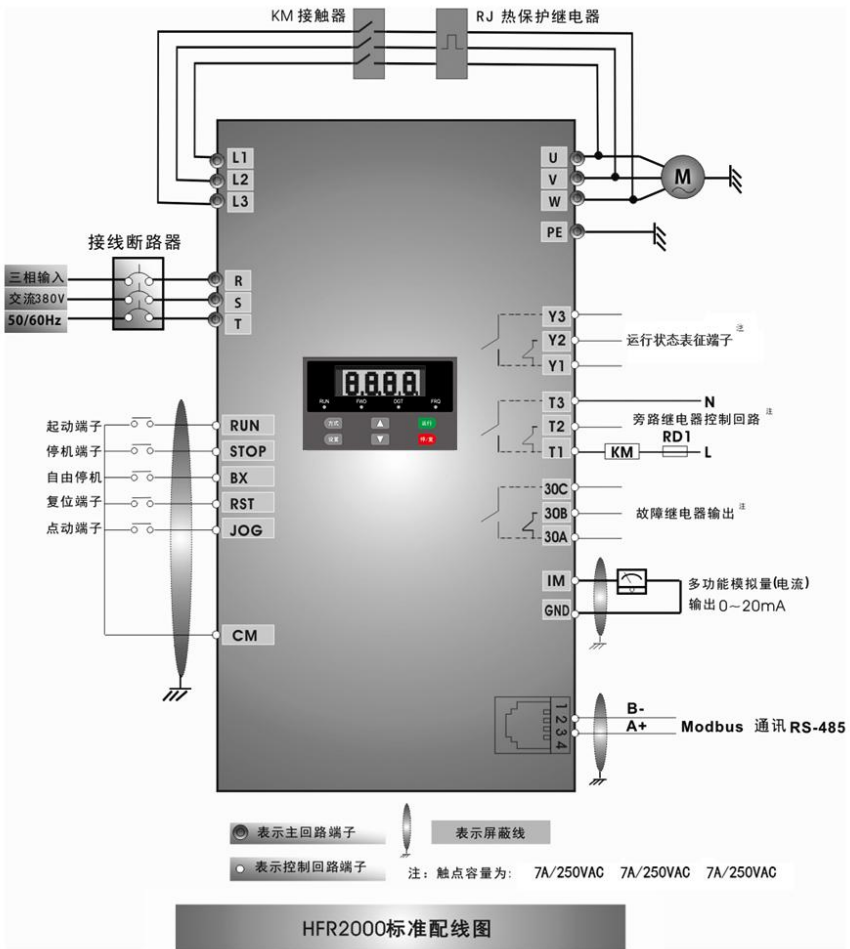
KM 接触器

RJ 热保护继电器

L1
L2
L3

U
V
W
M

PE

接线断路器

三相输入
交流380V
50/60Hz

R
S
T

Y3
Y2
Y1
运行状态表征端子 注

8.8.8.8

RUN FWD DGT FRQ

方式 运行
设置 停/复

T3
T2
T1
N
旁路继电器控制回路 注
KM
RD1
L

起动端子
停机端子
自由停机
复位端子
点动端子

RUN
STOP
BX
RST
JOG

30C
30B
30A
故障继电器输出 注

IM
GND
多功能模拟量(电流)
输出0～20mA

CM

1
2
3
4
B-
A+
Modbus 通讯 RS-485

表示主回路端子
表示屏蔽线
表示控制回路端子
注：触点容量为: 7A/250VAC 7A/250VAC 7A/250VAC

HFR2000标准配线图